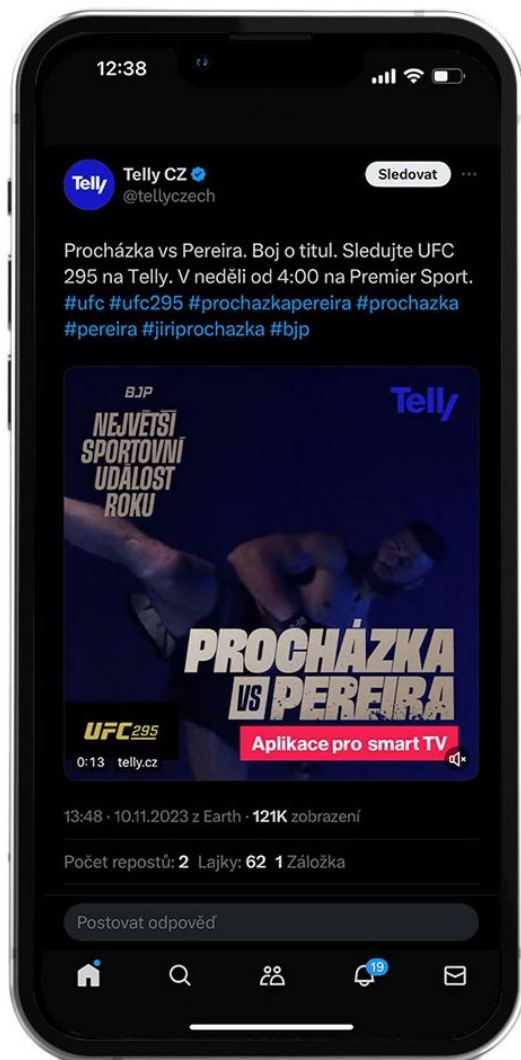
12:38

Telly

Telly CZ
@tellyczech

Sledovat

Procházka vs Pereira. Boj o titul. Sledujte UFC 295 na Telly. V neděli od 4:00 na Premier Sport. #ufc #ufc295 #prochazkapereira #prochazka #pereira #jiriprochazka #bjp

BJP
NEJVĚTŠÍ SPORTOVNÍ UDÁLOST ROKU

Telly

PROCHÁZKA VS PEREIRA

UFC 295

Aplikace pro smart TV

0:13 telly.cz

13:48 · 10.11.2023 z Earth · 121K zobrazení

Počet repostů: 2 Lajky: 62 1 Záložka

Postovat odpověď

19